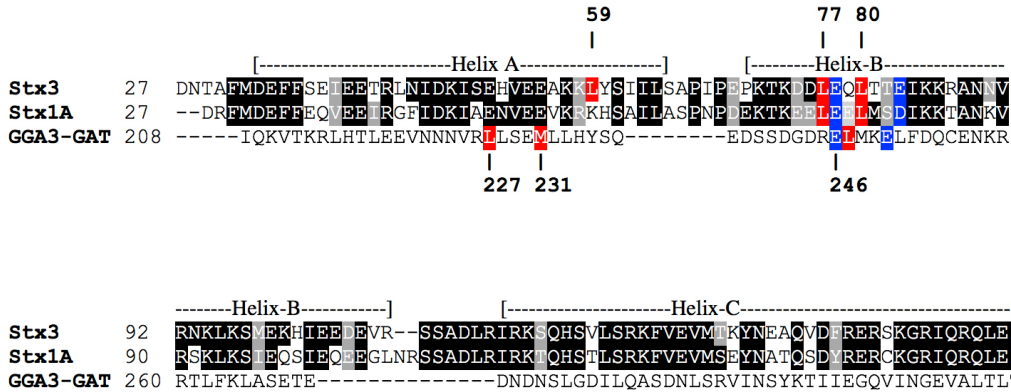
59 77 80

[---------------------------Helix A-------------------------] [---------Helix-B-----------------

Stx3 27 DNTAFMDEFFSEIEETRLNIDKISEHVEEAKKLYSIILSAPIPEPKTKDDLEQLTTEIKKRANNV
Stx1A 27 --DRFMDEFFEQVEEIRGFIDKIAENVEEVKRKHSAILASPNPDEKTKEELEELMSDIKKTANKV
GGA3-GAT 208 -----IQKVTKRLHTLEEVNNNVRLLSEMLLHYSQ--------EDSSDGDRELMKELFDQCENKR

227 231 246

--------Helix-B-----------] [--------------------------Helix-C-----------------------

Stx3 92 RNKLKSMEKHIEEDEVR--SSADLRIRKSQHSVLSRKFVEVMTKYNEAQVDFRERSKGRIQRQLE
Stx1A 90 RSKLKSIEQSIEQEEGLNRSSADLRIRKTQHSTLSRKFVEVMSEYNATQSDYRERCKGRIQRQLE
GGA3-GAT 260 RTLFKLASETE---------------DNDNSLGDILQASDNLSRVINSYKTIIEGQVINGEVALTL